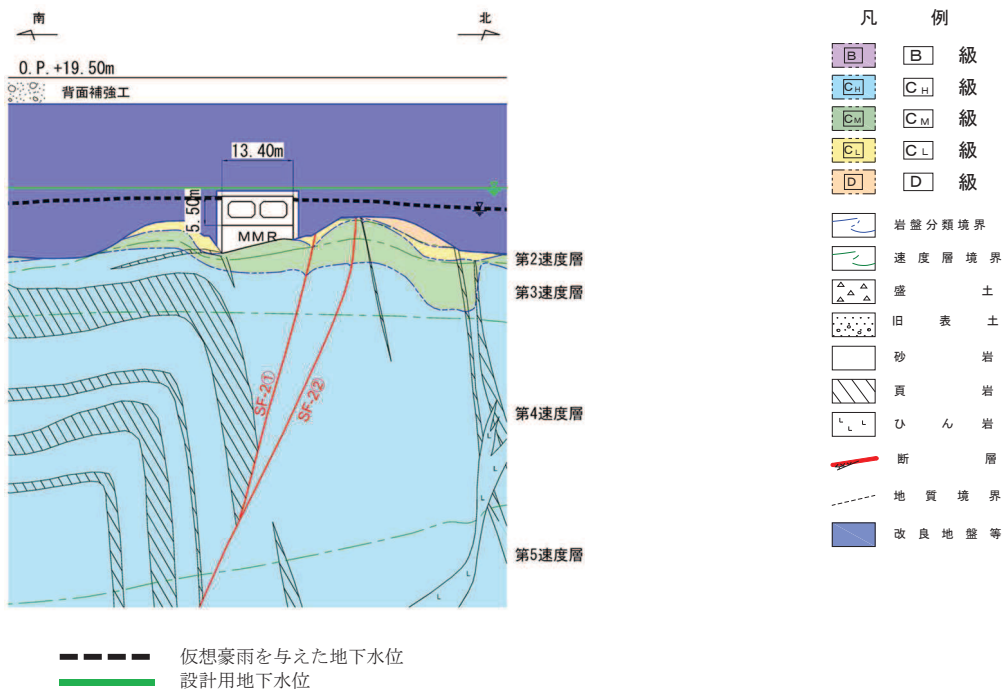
南

北

O.P.+19.50m

背面補強工

13.40m

5.50m

MMR

SF-2①

SF-2②

第2速度層

第3速度層

第4速度層

第5速度層

凡　例

B　B 級

CH　CH 級

CM　CM 級

CL　CL 級

D　D 級

岩盤分類境界

速度層境界

盛土

旧表土

砂岩

頁岩

ひん岩

断層

地質境界

改良地盤等

仮想豪雨を与えた地下水位

設計用地下水位